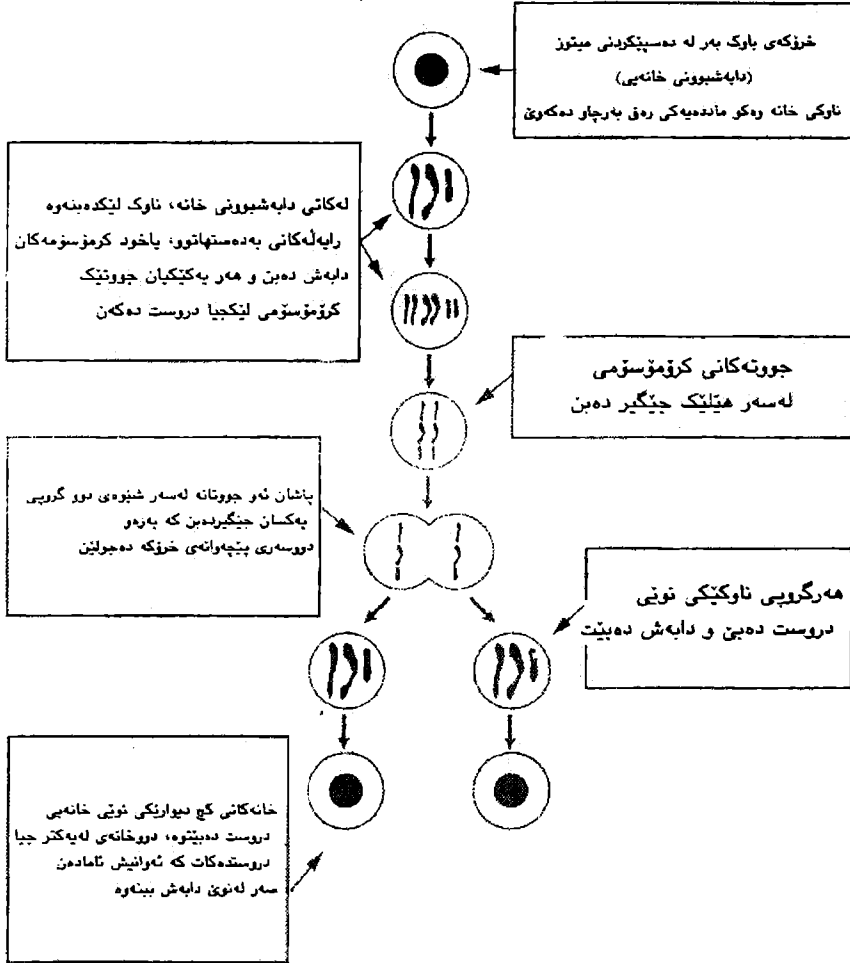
خرۆکەی باوک بەر لە دەستپێکردنی میتۆز
(دابەشبوونی خانەیی)
ناوکی خانە وەکو ماددەیەکی ڕەق بەرچاو دەکەوێ

لەکاتی دابەشبوونی خانە، ناوک لێکدەبنەوە ڕایەڵەکانی بەدەستهاتوو؛ یاخود کرۆمۆسۆمەکان دابەش دەبن و هەر یەکێکیان جووتێک کرۆمۆسۆمی لێکچیا دروست دەکەن

جووتەکانی کرۆمۆسۆمی
لەسەر هێڵێک جێگیر دەبن

پاشان ئەو جووتانە لەسەر شێوەی دوو گرووپی یەکسان جێگیردەبن کە بەرەو دووسەری پێچەوانەی خرۆکە دەجوڵێن

هەرگرووپی ناوکێکی نوێی
دروست دەبێ و دابەش دەبێت

خانەکانی کچ دیوارێکی نوێی خانەیی دروست دەبێتەوە، دووخانەی لەیەکتر جیا دروستدەکات کە ئەوانیش ئامادەن سەر لەنوێ دابەش ببنەوە